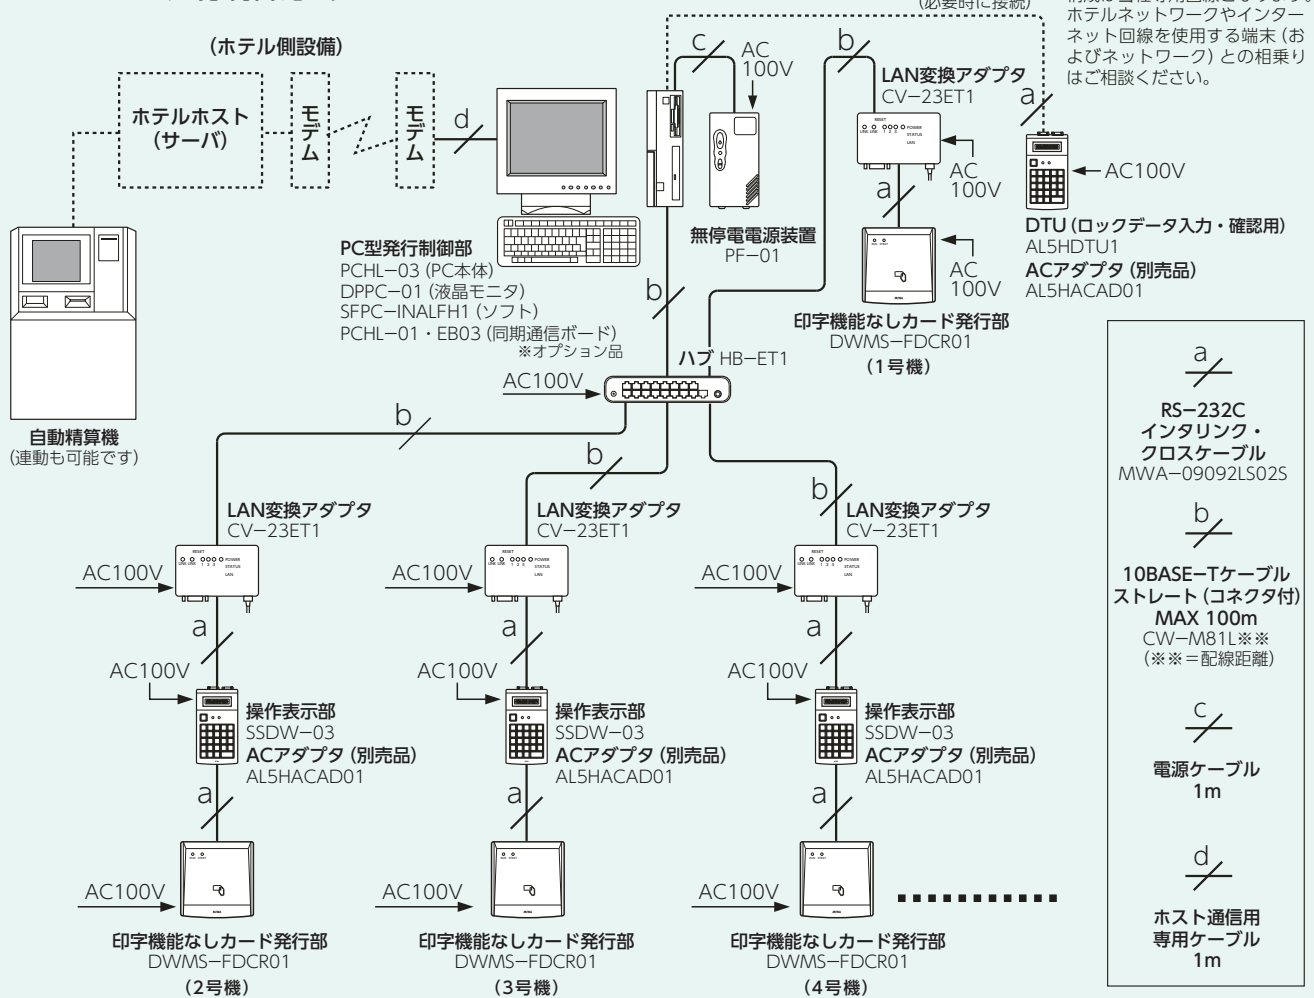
(必要時に接続)

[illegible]ホテルネットワークやインターネット回線を使用する端末（およびネットワーク）との相乗りはご相談ください。

（ホテル側設備）

ホテルホスト（サーバ）

モデム

モデム

d

c

AC 100V

b

LAN変換アダプタ
CV−23ET1

a

AC 100V

a

AC 100V

AC100V

DTU（ロックデータ入力・確認用）
AL5HDTU1
ACアダプタ（別売品）
AL5HACAD01

無停電電源装置
PF−01

PC型発行制御部
PCHL−03（PC本体）
DPPC−01（液晶モニタ）
SFPC−INALFH1（ソフト）
PCHL−01・EB03（同期通信ボード）
※オプション品

b

印字機能なしカード発行部
DWMS−FDCR01
（1号機）

ハブ HB−ET1

AC100V

自動精算機
（連動も可能です）

b

b

b

LAN変換アダプタ
CV−23ET1

LAN変換アダプタ
CV−23ET1

LAN変換アダプタ
CV−23ET1

AC100V

AC100V

AC100V

a

a

a

AC100V

AC100V

AC100V

操作表示部
SSDW−03
ACアダプタ（別売品）
AL5HACAD01

操作表示部
SSDW−03
ACアダプタ（別売品）
AL5HACAD01

操作表示部
SSDW−03
ACアダプタ（別売品）
AL5HACAD01

a

a

a

AC100V

AC100V

AC100V

印字機能なしカード発行部
DWMS−FDCR01
（2号機）

印字機能なしカード発行部
DWMS−FDCR01
（3号機）

印字機能なしカード発行部
DWMS−FDCR01
（4号機）

a
RS−232C
インタリンク・
クロスケーブル
MWA−09092LS02S

b
10BASE−Tケーブル
ストレート（コネクタ付）
MAX 100m
CW−M81L※※
（※※＝配線距離）

c
電源ケーブル
1m

d
ホスト通信用
専用ケーブル
1m